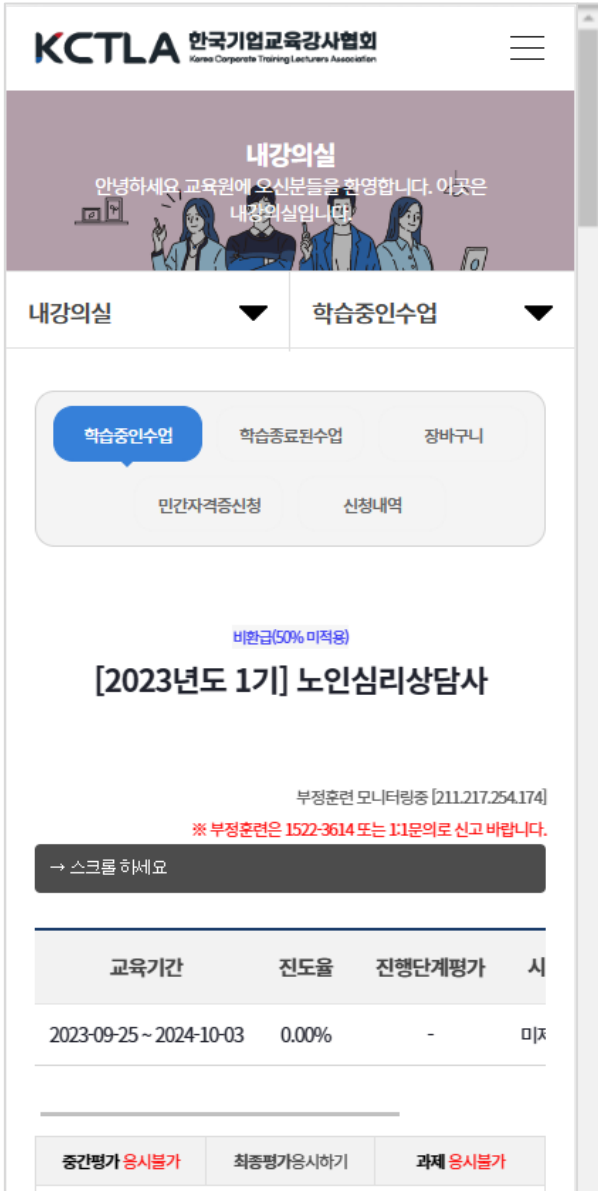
KCTLA 한국기업교육강사협회
Korea Corporate Training Lecturers Association

내강의실
안녕하세요 교육원에 오신분들을 환영합니다. 이곳은 내강의실입니다.

내강의실
학습중인수업

학습중인수업
학습종료된수업
장바구니
민간자격증신청
신청내역

비환급(50% 미적용)
[2023년도 1기] 노인심리상담사

부정훈련 모니터링중 [211.217.254.174]
※ 부정훈련은 1522-3614 또는 1:1문의로 신고 바랍니다.

→ 스크롤 하세요

| 교육기간 | 진도율 | 진행단계평가 | 시 |
|---|---|---|---|
| 2023-09-25 ~ 2024-10-03 | 0.00% | - | 미 |

| 중간평가 응시불가 | 최종평가응시하기 | 과제 응시불가 |
|---|---|---|